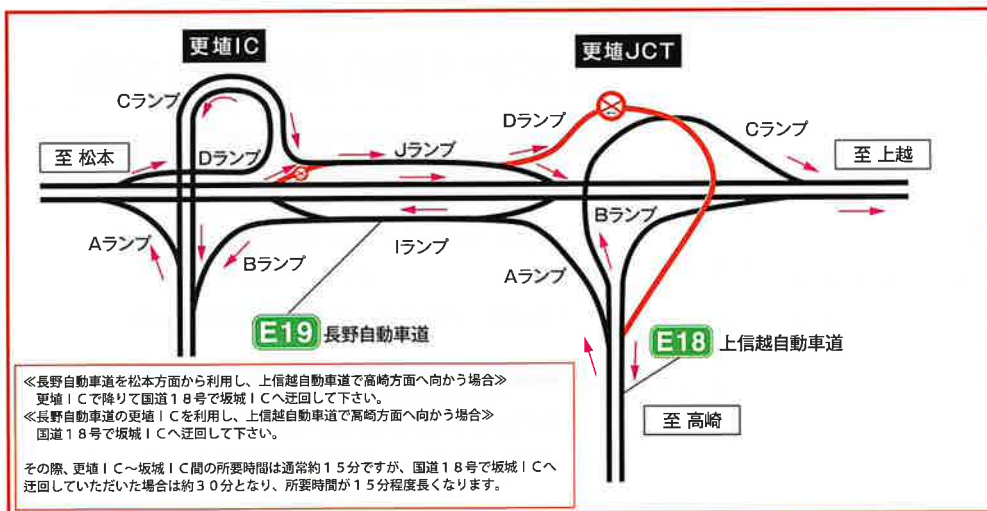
更埴IC

更埴JCT

Cランプ

Dランプ

Cランプ

至 松本

Dランプ

Jランプ

至 上越

Bランプ

Aランプ

Bランプ

Iランプ

Aランプ

E19 長野自動車道

E18 上信越自動車道

至 高崎

≪長野自動車道を松本方面から利用し、上信越自動車道で高崎方面へ向かう場合≫
更埴ICで降りて国道18号で坂城ICへ迂回して下さい。
≪長野自動車道の更埴ICを利用し、上信越自動車道で高崎方面へ向かう場合≫
国道18号で坂城ICへ迂回して下さい。

その際、更埴IC～坂城IC間の所要時間は通常約15分ですが、国道18号で坂城ICへ迂回していただいた場合は約30分となり、所要時間が15分程度長くなります。